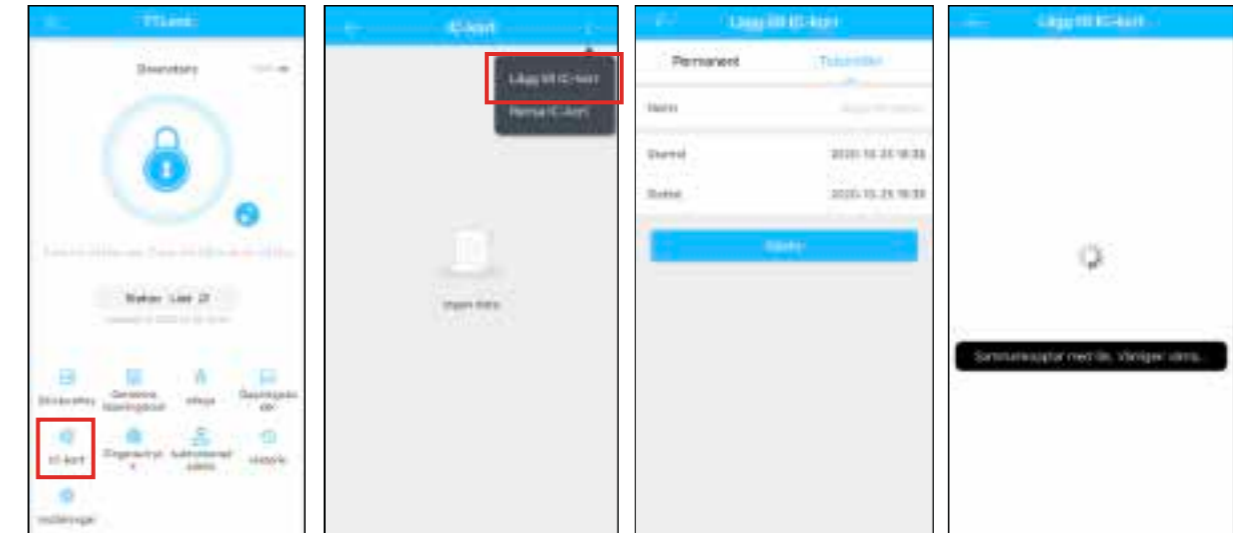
TTLock

Ytterdörr

Skicka eKey

Generera lösenkod

eKeys

Lösenkoder

IC-kort

Fingeravtryck

Auktoriserad admin

Historik

Inställningar

IC-kort

Lägg till IC-kort

Rensa IC-kort

Ingen data

Lägg till IC-kort

Permanent

Tidsstyrd

Namn

Start

2020.10.23 18:33

Slutet

2020.10.23 18:33

Nästa

Lägg till IC-kort

Sammankopplar med lås. Vänligen vänta..